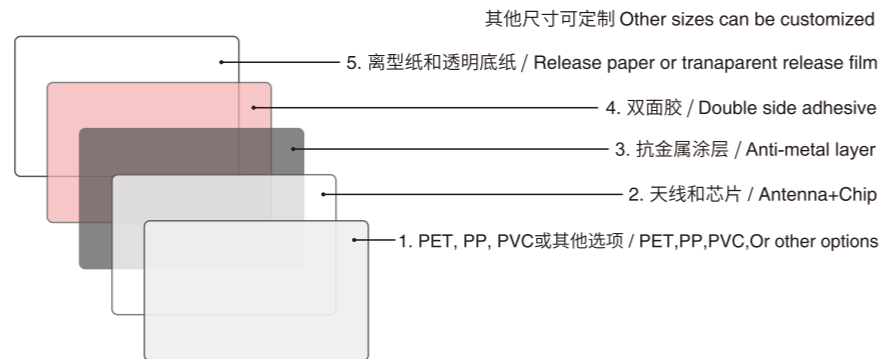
其他尺寸可定制 Other sizes can be customized

5. 离型纸和透明底纸 / Release paper or tranaparent release film

4. 双面胶 / Double side adhesive

3. 抗金属涂层 / Anti-metal layer

2. 天线和芯片 / Antenna+Chip

1. PET, PP, PVC或其他选项 / PET,PP,PVC,Or other options